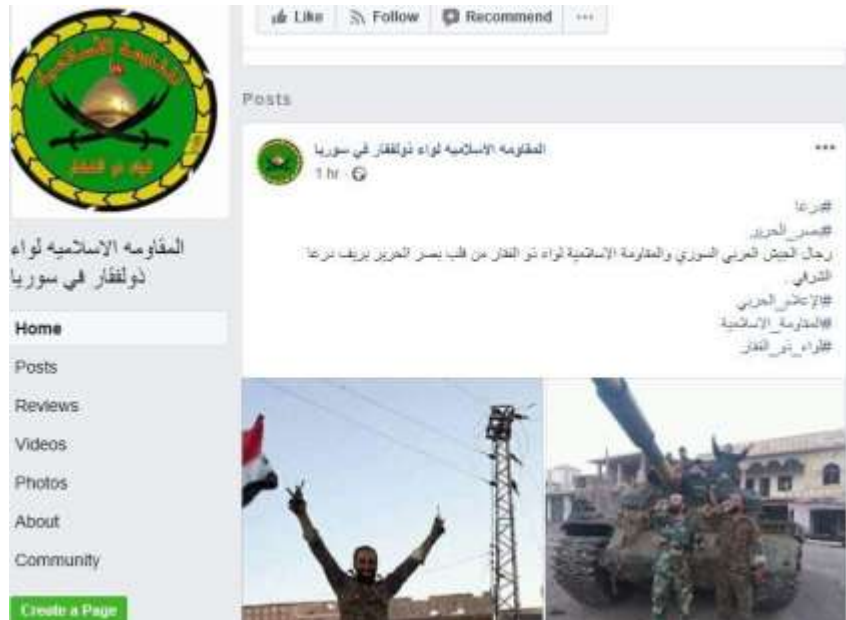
المقاومة الاسلامية
لواء ذو الفقار

المقاومه الاسلاميه لواء دولفقار في سوريا

Home
Posts
Reviews
Videos
Photos
About
Community
Create a Page

Like
Follow
Recommend
···

Posts

المقاومه الاسلاميه لواء دولفقار في سوريا
1 hr ·
···

#درعا
#بصر_الحرير
رجال الجيش العربي السوري والمقاومة الإسلامية لواء ذو الفقار من قلب بصر الحرير بريف درعا الشرقي
#الإعلام_الحربي
#المقاومة_الإسلامية
#لواء_ذو_الفقار